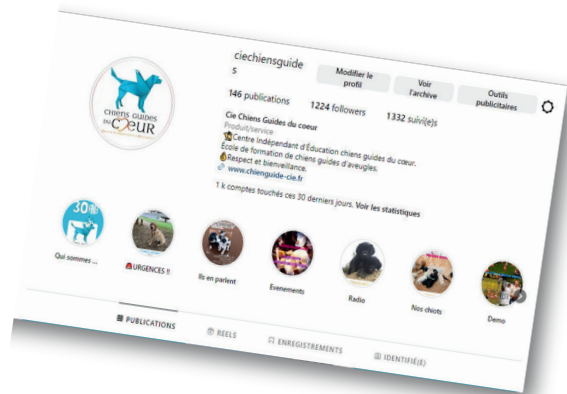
Chiens Guides du Cœur

ciechiensguides

Modifier le profil

Voir l'archive

Outils publicitaires

146 publications 1224 followers 1332 suivi(e)s

Cie Chiens Guides du coeur
Produit/service
Centre Indépendant d'Éducation chiens guides du cœur.
École de formation de chiens guides d'aveugles.
Respect et bienveillance.
www.chienguide-cie.fr

1 k comptes touchés ces 30 derniers jours. Voir les statistiques

30

Qui sommes ...

URGENCES !!

Ils en parlent

Evenements

Radio

Nos chiots

Demo

PUBLICATIONS

REELS

ENREGISTREMENTS

IDENTIFIÉ(E)